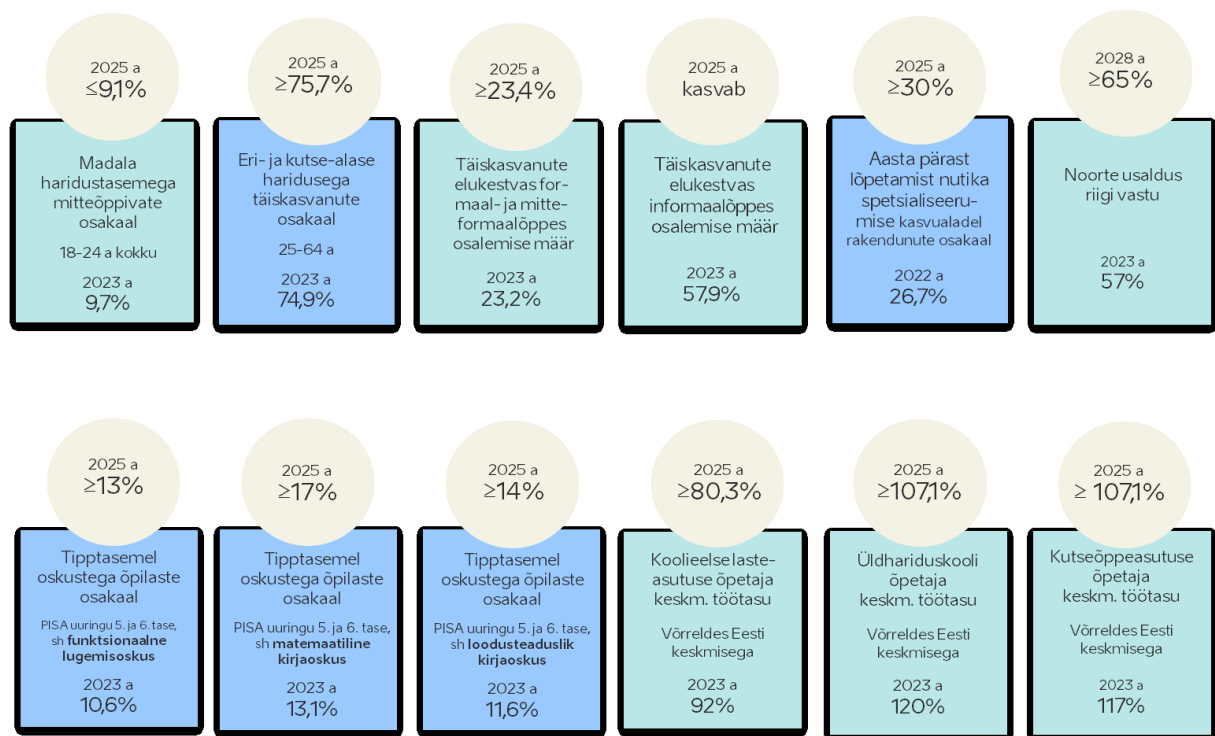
2025 a
≤9,1%

Madala haridustasemega mitteõppivate osakaal

18-24 a kokku

2023 a
9,7%

2025 a
≥75,7%

Eri- ja kutse-alase haridusega täiskasvanute osakaal

25-64 a

2023 a
74,9%

2025 a
≥23,4%

Täiskasvanute elukestvas formaal- ja mitteformaalõppes osalemise määr

2023 a
23,2%

2025 a
kasvab

Täiskasvanute elukestvas informaalõppes osalemise määr

2023 a
57,9%

2025 a
≥30%

Aasta pärast lõpetamist nutika spetsialiseerumise kasvualadel rakendunute osakaal

2022 a
26,7%

2028 a
≥65%

Noorte usaldus riigi vastu

2023 a
57%

2025 a
≥13%

Tipptasemel oskustega õpilaste osakaal

PISA uuringu 5. ja 6. tase, sh funktsionaalne lugemisoskus

2023 a
10,6%

2025 a
≥17%

Tipptasemel oskustega õpilaste osakaal

PISA uuringu 5. ja 6. tase, sh matemaatiline kirjaoskus

2023 a
13,1%

2025 a
≥14%

Tipptasemel oskustega õpilaste osakaal

PISA uuringu 5. ja 6. tase, sh loodusteaduslik kirjaoskus

2023 a
11,6%

2025 a
≥80,3%

Koolieelse lasteasutuse õpetaja keskm. töötasu

Võrreldes Eesti keskmisega

2023 a
92%

2025 a
≥107,1%

Üldhariduskooli õpetaja keskm. töötasu

Võrreldes Eesti keskmisega

2023 a
120%

2025 a
≥ 107,1%

Kutseõppeasutuse õpetaja keskm. töötasu

Võrreldes Eesti keskmisega

2023 a
117%